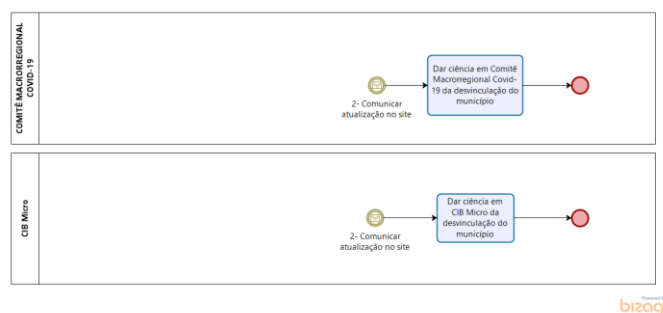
COMITÊ MACRORREGIONAL COVID-19

2- Comunicar atualização no site

Dar ciência em Comitê Macrorregional Covid-19 da desvinculação do município

CIB Micro

2- Comunicar atualização no site

Dar ciência em CIB Micro da desvinculação do município

Powered by
bizagi